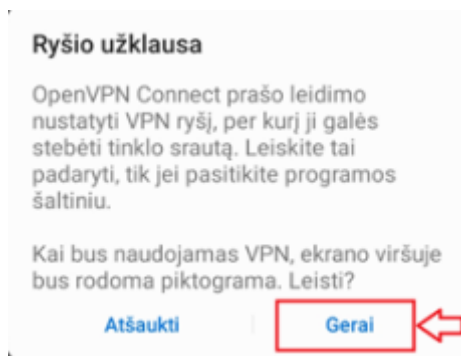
Ryšio užklausa

OpenVPN Connect prašo leidimo nustatyti VPN ryšį, per kurį ji galės stebėti tinklo srautą. Leiskite tai padaryti, tik jei pasitikite programos šaltiniu.

Kai bus naudojamas VPN, ekrano viršuje bus rodoma piktograma. Leisti?

Atšaukti

Gerai